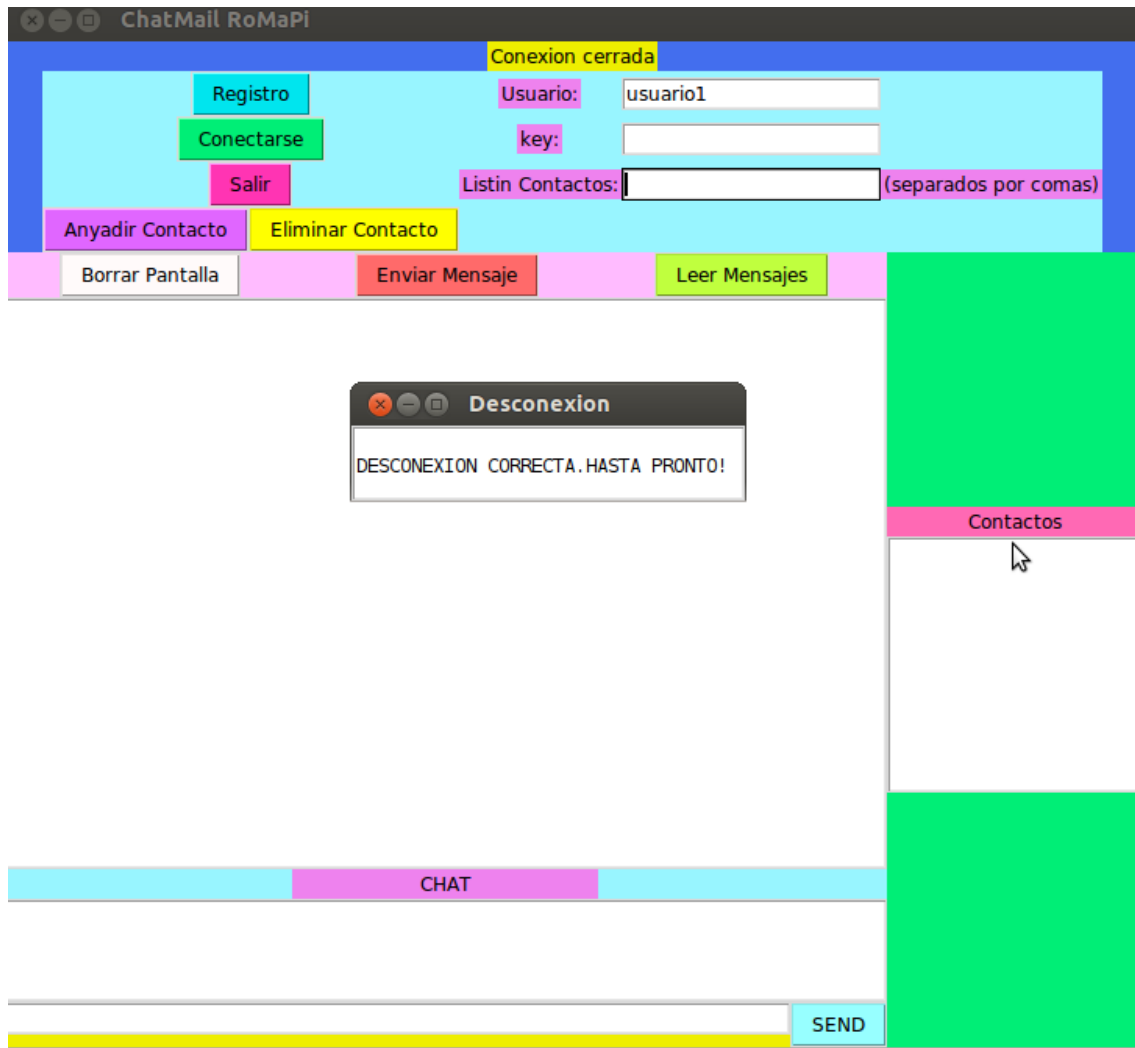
ChatMail RoMaPi

Conexion cerrada

Registro

Usuario: usuario1

Conectarse

key:

Salir

Listin Contactos: (separados por comas)

Anyadir Contacto

Eliminar Contacto

Borrar Pantalla

Enviar Mensaje

Leer Mensajes

Desconexion

DESCONEXION CORRECTA.HASTA PRONTO!

Contactos

CHAT

SEND